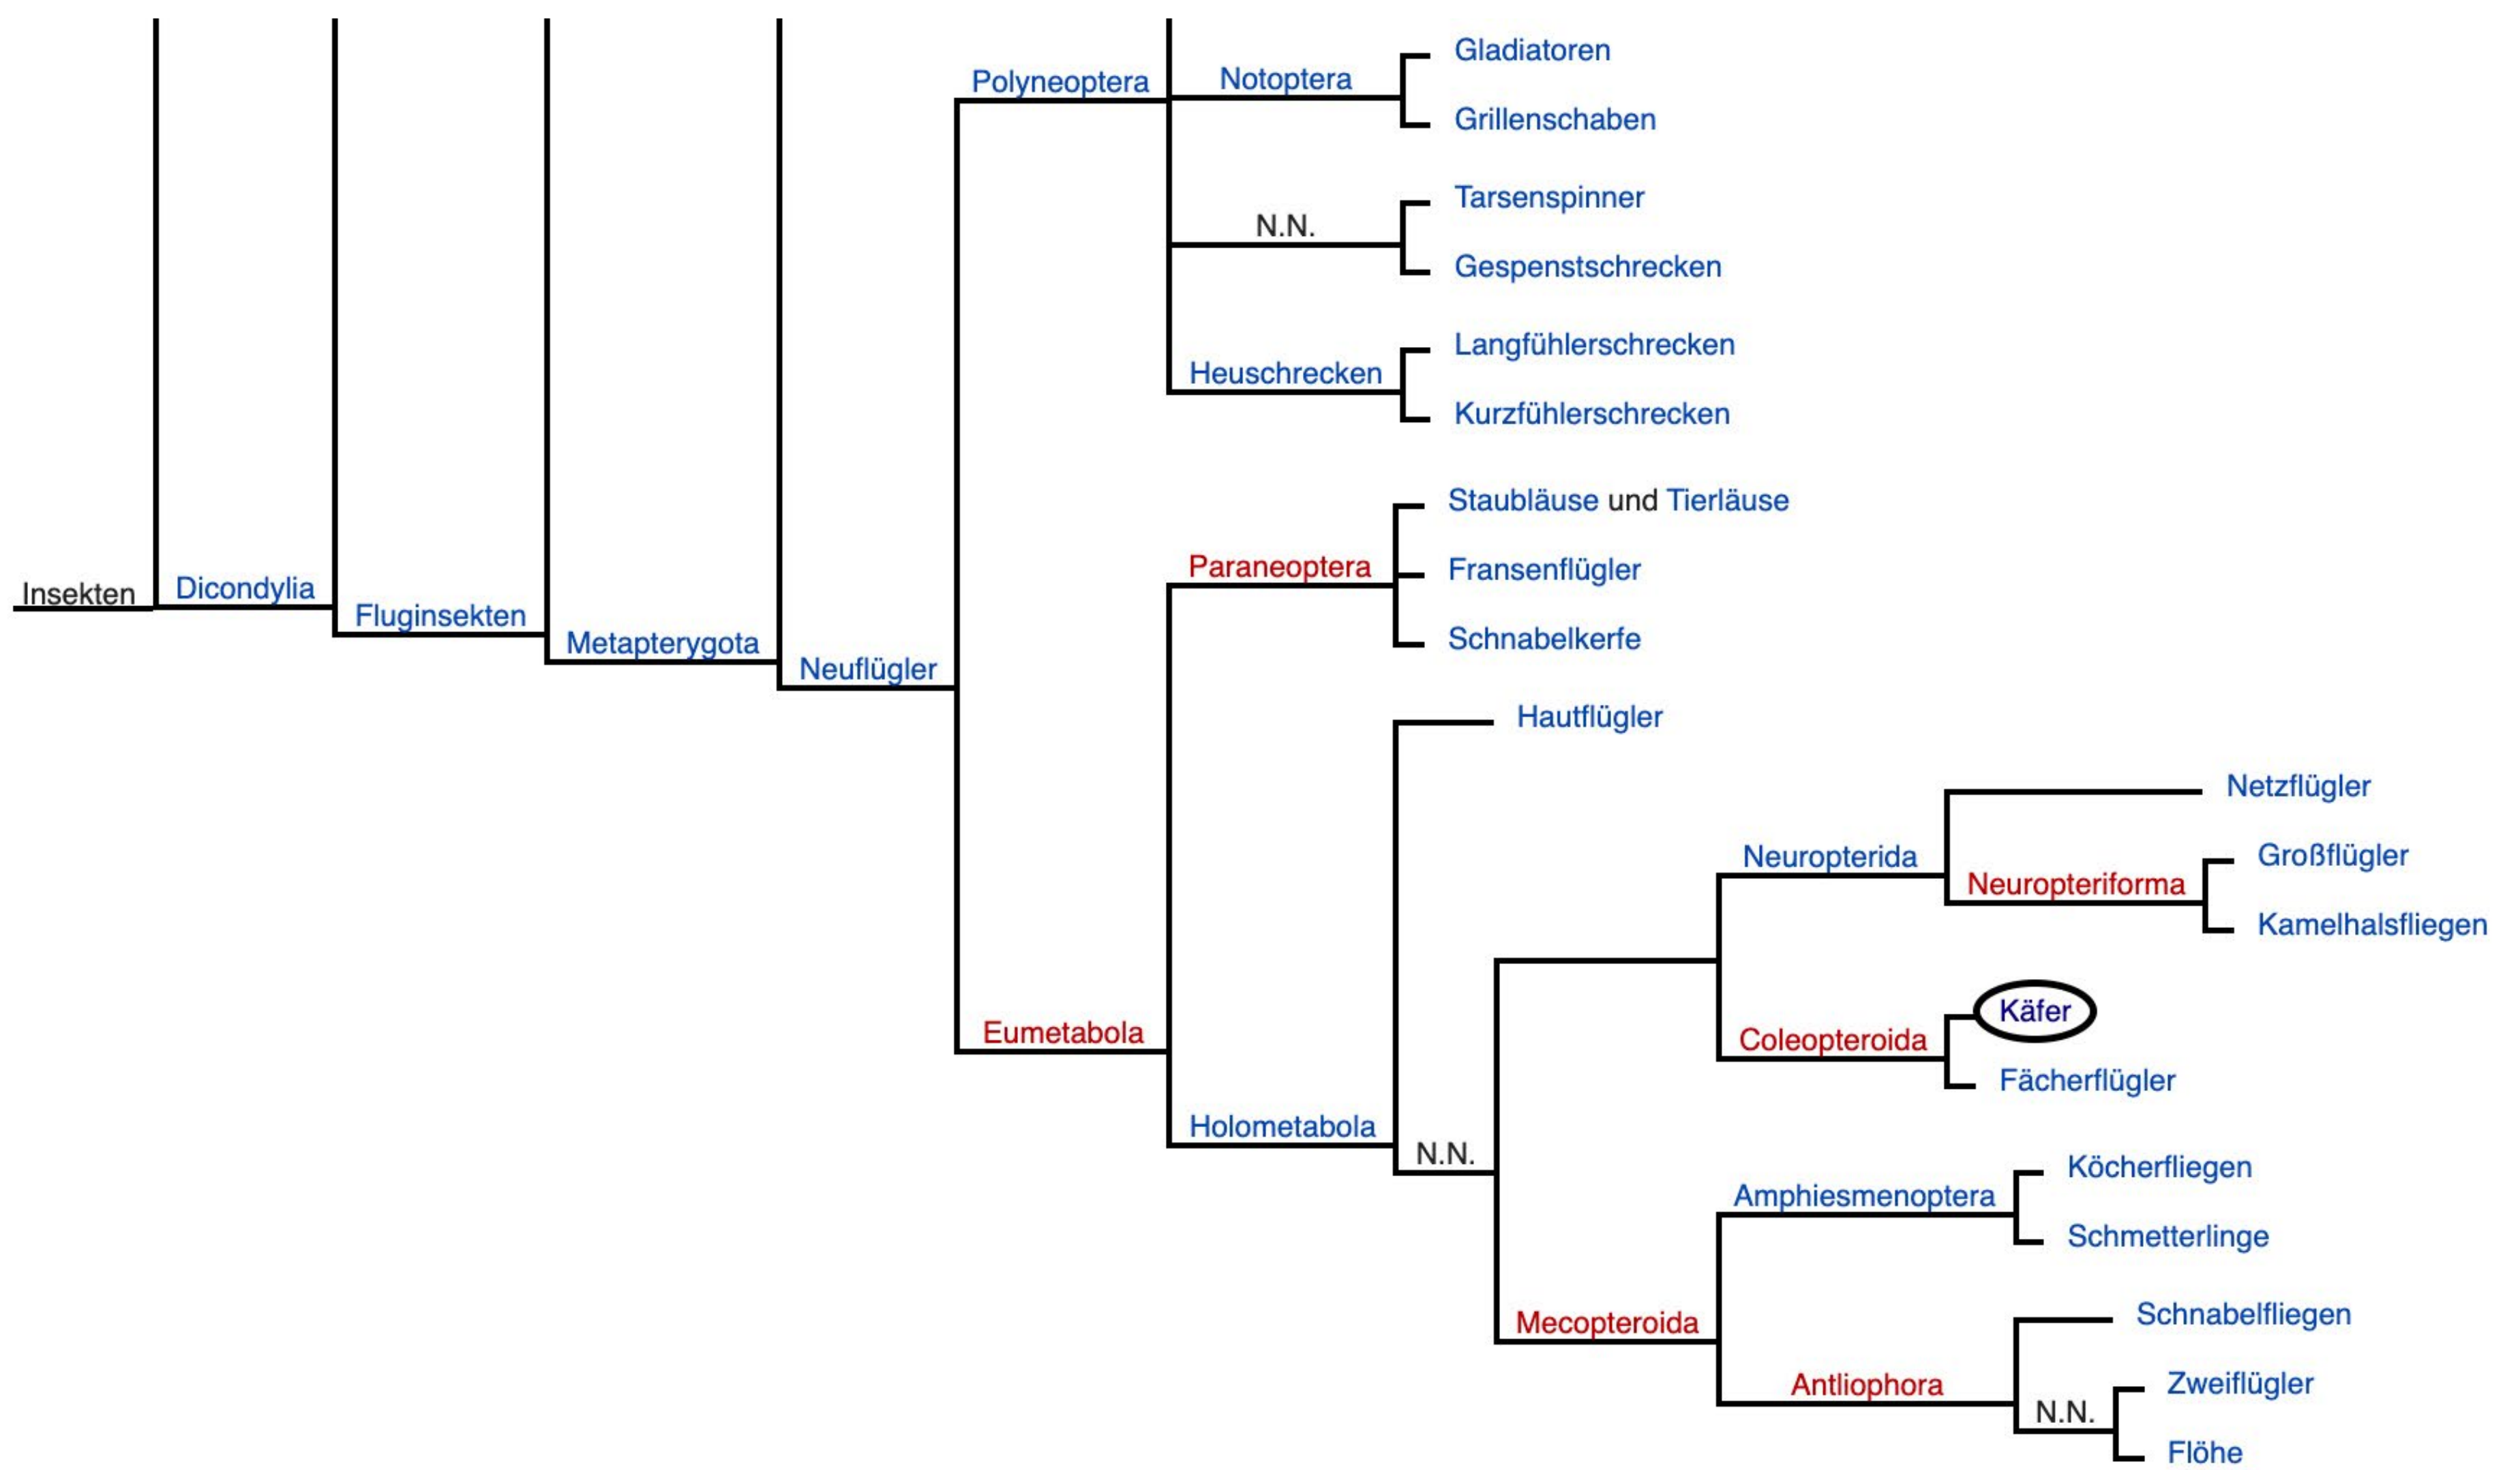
Insekten
Dicondylia
Fluginsekten
Metapterygota
Neuflügler
Polyneoptera
Notoptera
Gladiatoren
Grillenschaben
N.N.
Tarsenspinner
Gespenstschrecken
Heuschrecken
Langfühlerschrecken
Kurzfühlerschrecken
Eumetabola
Paraneoptera
Staubläuse und Tierläuse
Fransenflügler
Schnabelkerfe
Holometabola
Hautflügler
N.N.
Neuropterida
Netzflügler
Neuropteriforma
Großflügler
Kamelhalsfliegen
Coleopteroida
Käfer
Fächerflügler
Mecopteroida
Amphiesmenoptera
Köcherfliegen
Schmetterlinge
Antliophora
Schnabelfliegen
N.N.
Zweiflügler
Flöhe